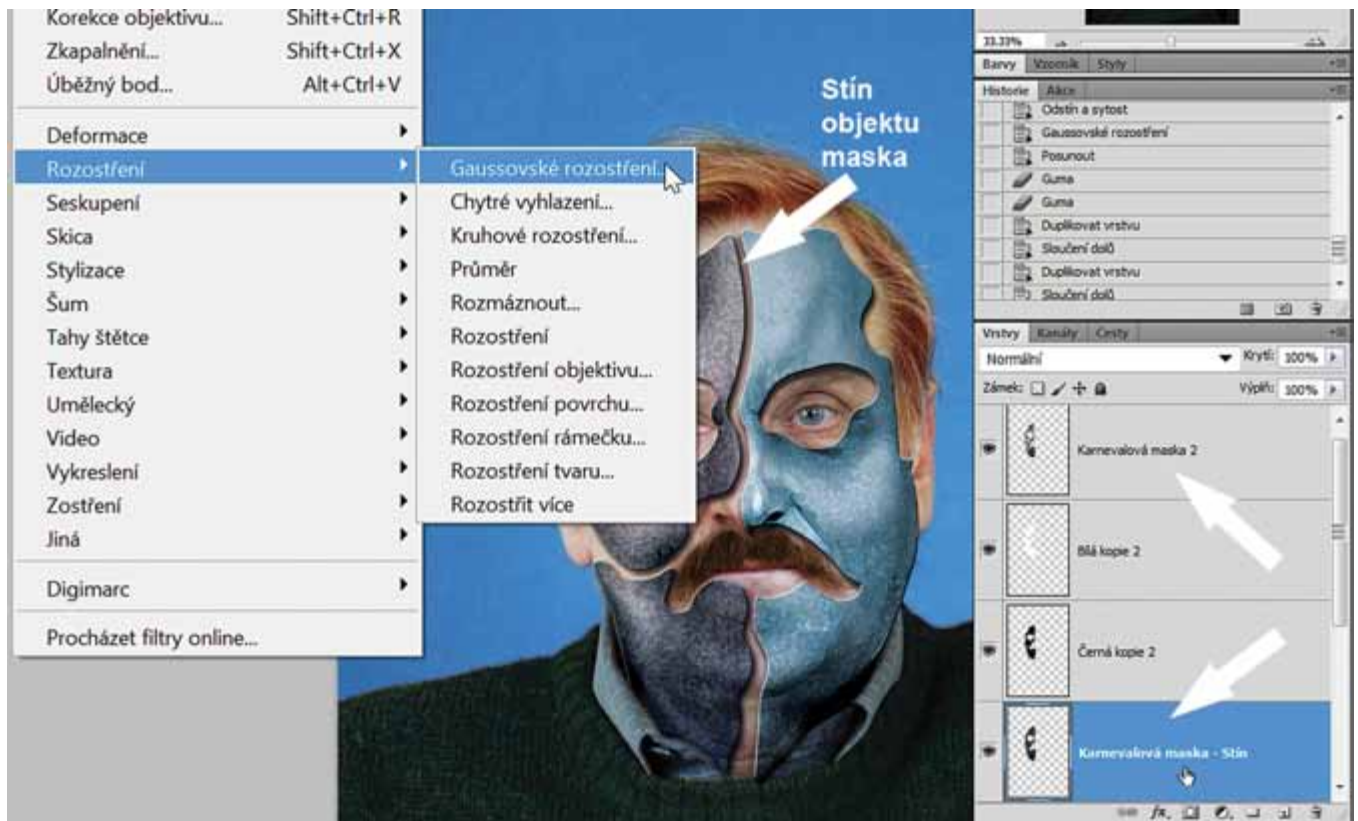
Korekce objektivu... Shift+Ctrl+R
Zkapalnění... Shift+Ctrl+X
Úběžný bod... Alt+Ctrl+V

Deformace
Rozostření
Seskupení
Skica
Stylizace
Šum
Tahy štětce
Textura
Umělecký
Video
Vykreslení
Zostření
Jiná

Digimarc

Procházet filtry online...

Gaussovské rozostření...
Chytré vyhlazení...
Kruhové rozostření...
Průměr
Rozmáznout...
Rozostření
Rozostření objektivu...
Rozostření povrchu...
Rozostření rámečku...
Rozostření tvaru...
Rozostřit více

Stín objektu maska

33.33%

Barvy Vzorník Styly

Historie Akce
Odstín a sytost
Gaussovské rozostření
Posunout
Guma
Guma
Duplikovat vrstvu
Sloučení dolů
Duplikovat vrstvu
Sloučení dolů

Vrstvy Kanály Cesty
Normální Krytí: 100%
Zámek: Výplň: 100%
Karnevalová maska 2
Bílá kopie 2
Černá kopie 2
Karnevalová maska - Stín